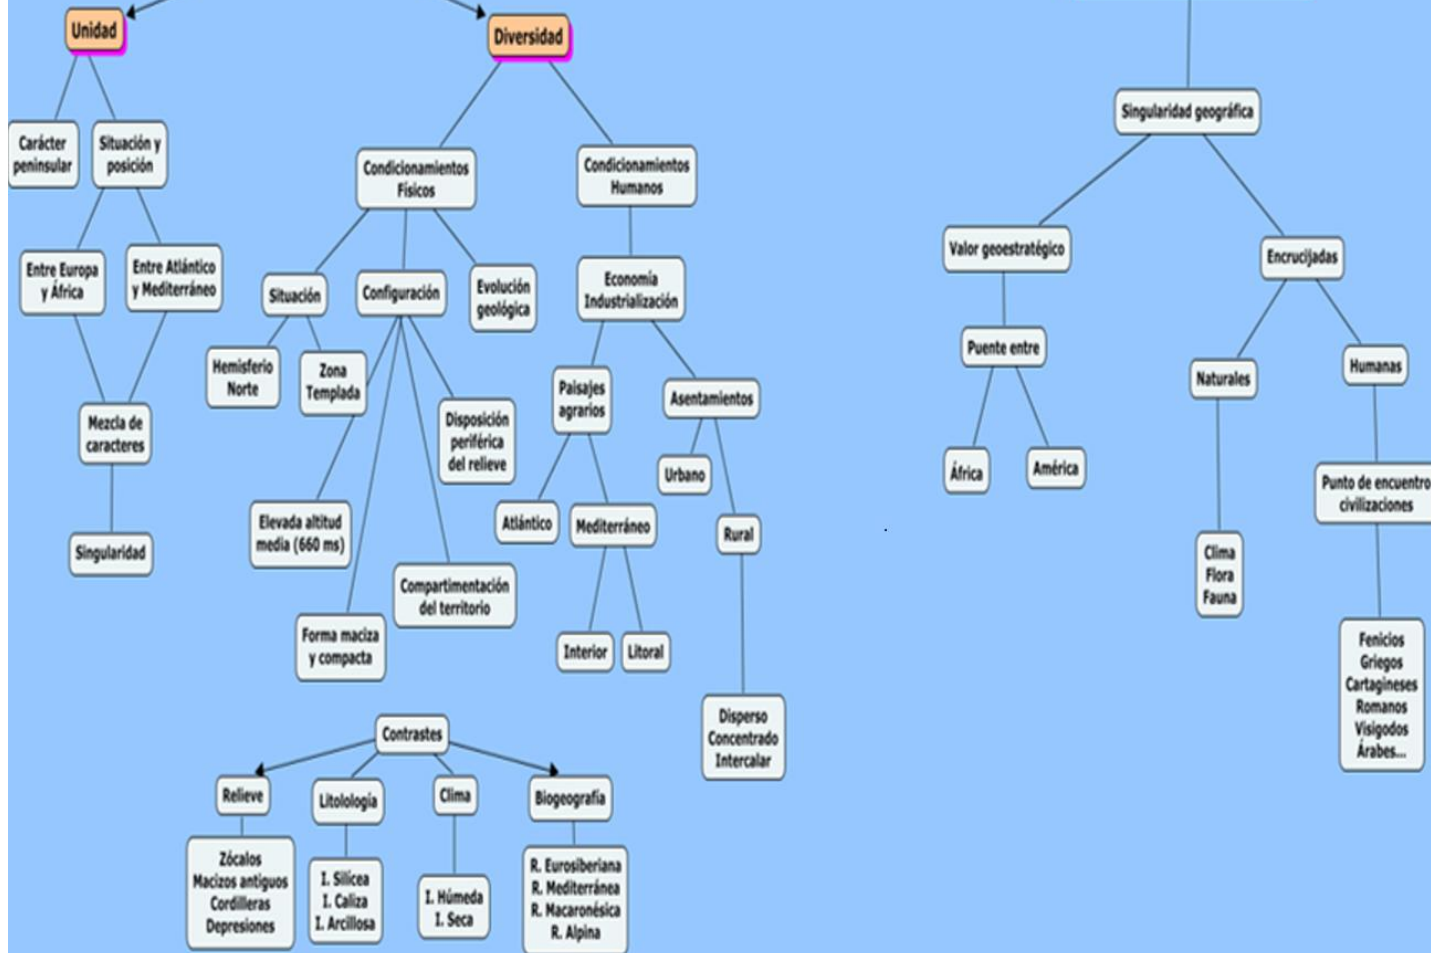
Unidad

Carácter peninsular

Situación y posición

Entre Europa y África

Entre Atlántico y Mediterráneo

Mezcla de caracteres

Singularidad

Diversidad

Condicionamientos Físicos

Situación

Hemisferio Norte

Zona Templada

Configuración

Elevada altitud media (660 ms)

Forma maciza y compacta

Compartimentación del territorio

Disposición periférica del relieve

Evolución geológica

Condicionamientos Humanos

Economía Industrialización

Paisajes agrarios

Atlántico

Mediterráneo

Interior

Litoral

Asentamientos

Urbano

Rural

Disperso Concentrado Intercalar

Contrastes

Relieve

Zócalos Macizos antiguos Cordilleras Depresiones

Litolología

I. Silícea I. Caliza I. Arcillosa

Clima

I. Húmeda I. Seca

Biogeografía

R. Eurosiberiana R. Mediterránea R. Macaronésica R. Alpina

Singularidad geográfica

Valor geoestratégico

Puente entre

África

América

Encrucijadas

Naturales

Clima Flora Fauna

Humanas

Punto de encuentro civilizaciones

Fenicios Griegos Cartagineses Romanos Visigodos Árabes...